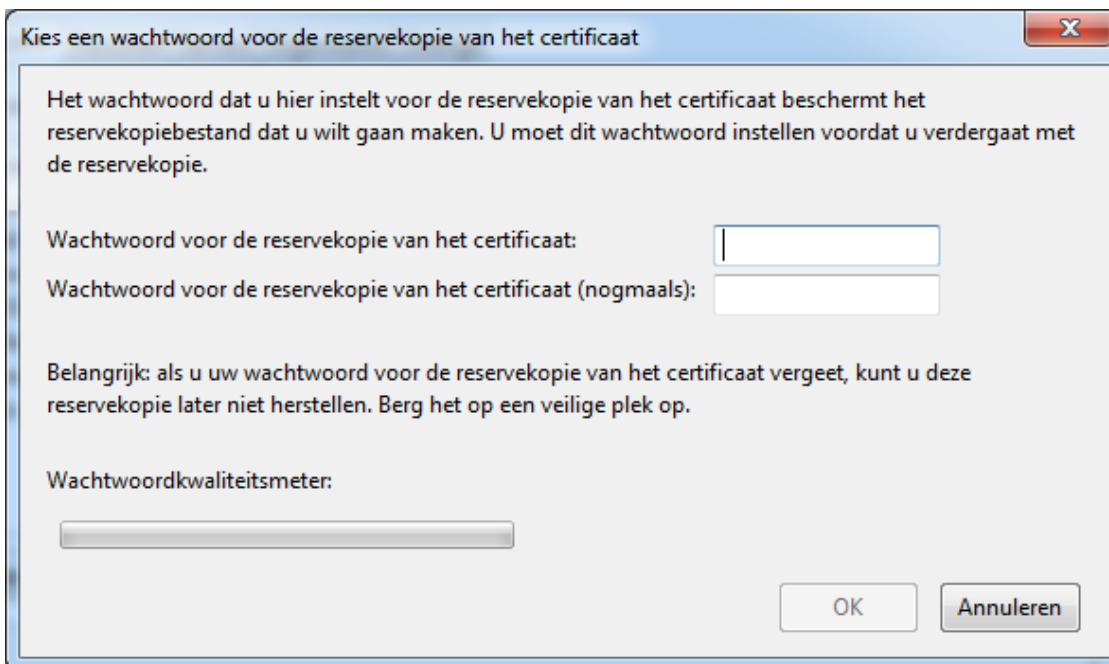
Kies een wachtwoord voor de reservekopie van het certificaat

Het wachtwoord dat u hier instelt voor de reservekopie van het certificaat beschermt het reservekopiebestand dat u wilt gaan maken. U moet dit wachtwoord instellen voordat u verdergaat met de reservekopie.

Wachtwoord voor de reservekopie van het certificaat:

Wachtwoord voor de reservekopie van het certificaat (nogmaals):

Belangrijk: als u uw wachtwoord voor de reservekopie van het certificaat vergeet, kunt u deze reservekopie later niet herstellen. Berg het op een veilige plek op.

Wachtwoordkwaliteitsmeter:

OK

Annuleren